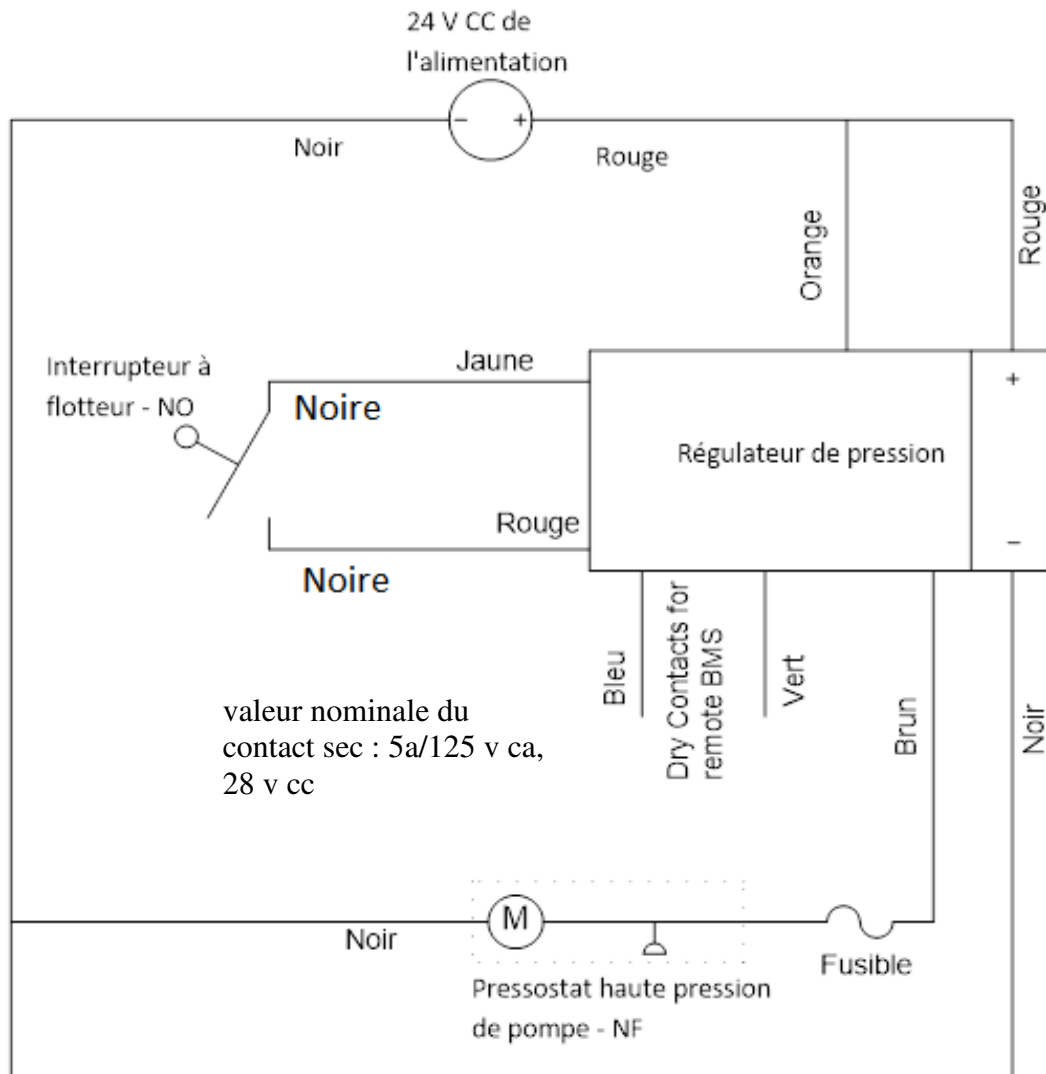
24 V CC de l'alimentation

−  +

Noir

Rouge

Orange

Rouge

Interrupteur à flotteur - NO

Jaune

Noire

Régulateur de pression

+

−

Rouge

Noire

Bleu

Dry Contacts for remote BMS

Vert

Brun

Noir

valeur nominale du contact sec : 5a/125 v ca, 28 v cc

M

Noir

Fusible

Pressostat haute pression de pompe - NF